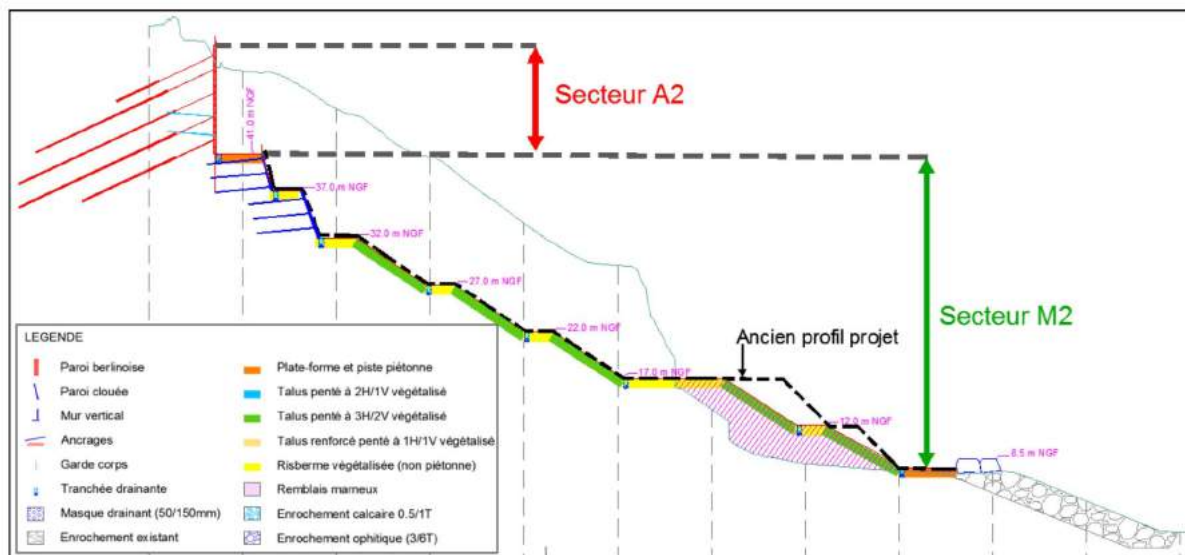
Secteur A2

41.0 m NGF

37.0 m NGF

32.0 m NGF

27.0 m NGF

22.0 m NGF

17.0 m NGF

12.0 m NGF

8.5 m NGF

Secteur M2

Ancien profil projet

LEGENDE

Paroi berlinoise

Paroi clouée

Mur vertical

Ancrages

Garde corps

Tranchée drainante

Masque drainant (50/150mm)

Enrochement existant

Plate-forme et piste piétonne

Talus penté à 2H/1V végétalisé

Talus penté à 3H/2V végétalisé

Talus renforcé penté à 1H/1V végétalisé

Risberme végétalisée (non piétonne)

Remblais marneux

Enrochement calcaire 0.5/1T

Enrochement ophitique (3/6T)